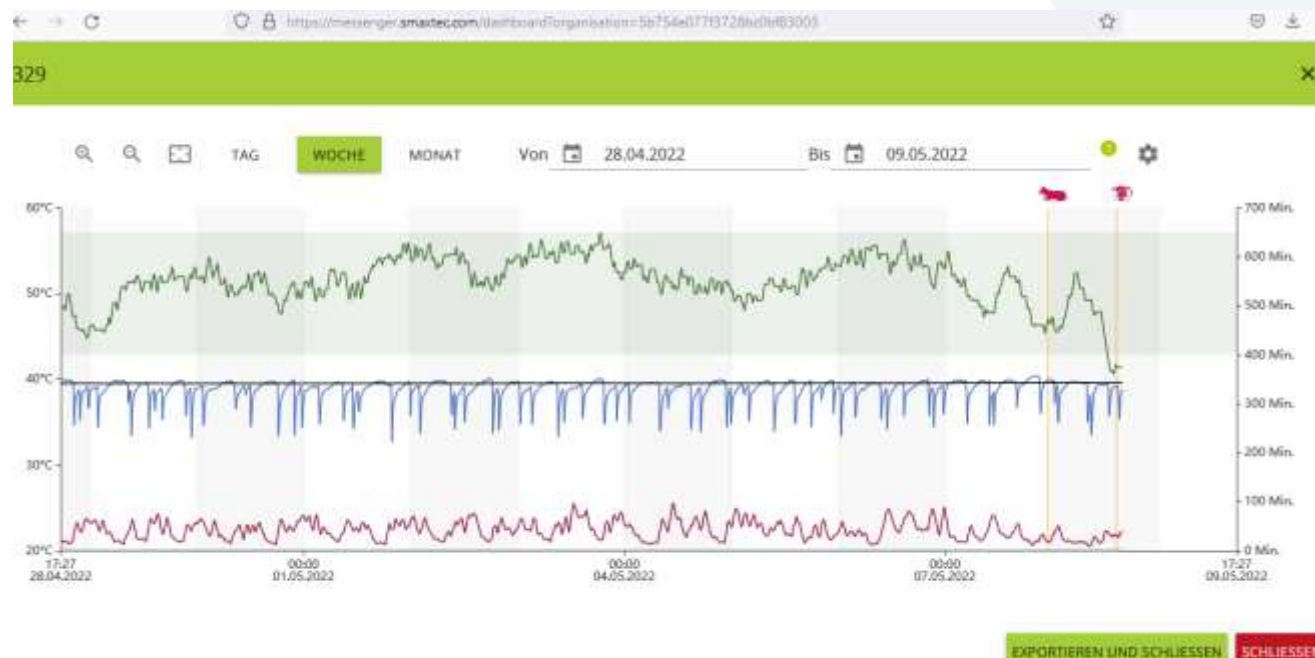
https://messenger.smaxtec.com/dashboardOrganisation=5b754e0771f3728bd0fd83005

329

×

TAG WOCHE MONAT Von 28.04.2022 Bis 09.05.2022

60°C
50°C
40°C
30°C
20°C

700 Min.
600 Min.
500 Min.
400 Min.
300 Min.
200 Min.
100 Min.
0 Min.

17:27
28.04.2022

00:00
01.05.2022

00:00
04.05.2022

00:00
07.05.2022

17:27
09.05.2022

EXPORTIEREN UND SCHLIESSEN SCHLIESSE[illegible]